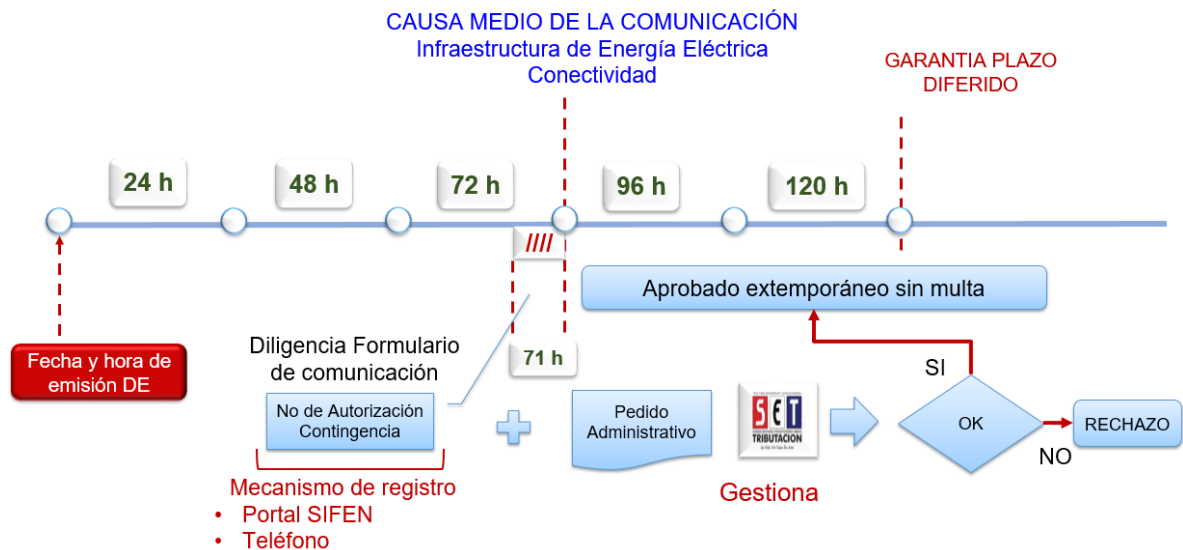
CAUSA MEDIO DE LA COMUNICACIÓN
Infraestructura de Energía Eléctrica
Conectividad

GARANTIA PLAZO DIFERIDO

24 h

48 h

72 h

96 h

120 h

////

Aprobado extemporáneo sin multa

Fecha y hora de emisión DE

Diligencia Formulario de comunicación

71 h

SI

No de Autorización Contingencia

Pedido Administrativo

SET
TRIBUTACION

OK

RECHAZO

NO

Mecanismo de registro
• Portal SIFEN
• Teléfono

Gestiona